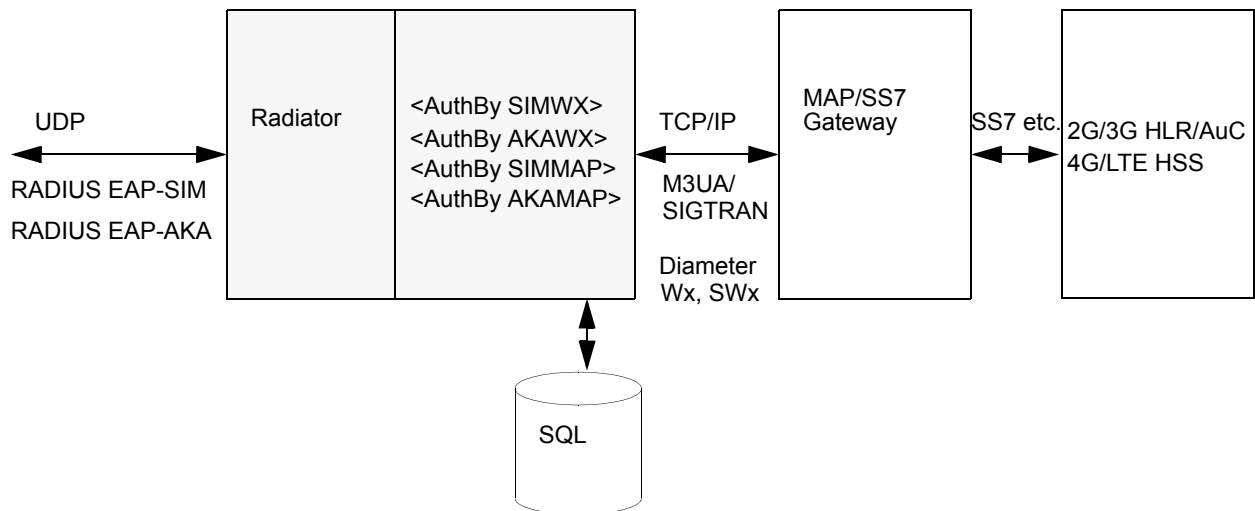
UDP

RADIUS EAP-SIM

RADIUS EAP-AKA

Radiator

<AuthBy SIMWX>
<AuthBy AKAWX>
<AuthBy SIMMAP>
<AuthBy AKAMAP>

TCP/IP

M3UA/
SIGTRAN

Diameter
Wx, SWx

MAP/SS7
Gateway

SS7 etc.

2G/3G HLR/AuC
4G/LTE HSS

SQL